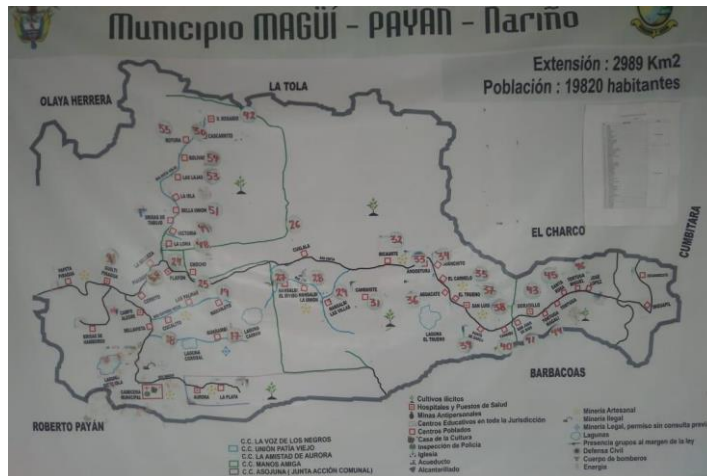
Municipio MAGÜÍ - PAYAN - Nariño

Extensión : 2989 Km2
Población : 19820 habitantes

OLAYA HERRERA

LA TOLA

EL CHARCO

CUMBITARA

BARBACOAS

ROBERTO PAYÁN

55 56 42 54 53 51 50 48 26 29 25 32 33 34 35 37 38 36 39 40 41 43 44 45 46 23 28 24 30 31 27

C.C. LA VOZ DE LOS NEGROS
C.C. UNIÓN PATIA VIEJO
C.C. LA AMISTAD DE AURORA
C.C. MANOS AMIGA
C.C. ASOJUNA | JUNTA ACCIÓN COMUNAL

Cultivos ilícitos
Hospitales y Puestos de Salud
Minas Antipersonales
Centros Educativos en toda la Jurisdicción
Centros Poblados
Casa de la Cultura
Inspección de Policía
Iglesia
Acueducto
Alcantarillado

Minería Artesanal
Minería Ilegal
Minería Legal, permiso sin consulta previa
Lagunas
Presencia grupos al margen de la ley
Defensa Civil
Cuerpo de bomberos
Energía